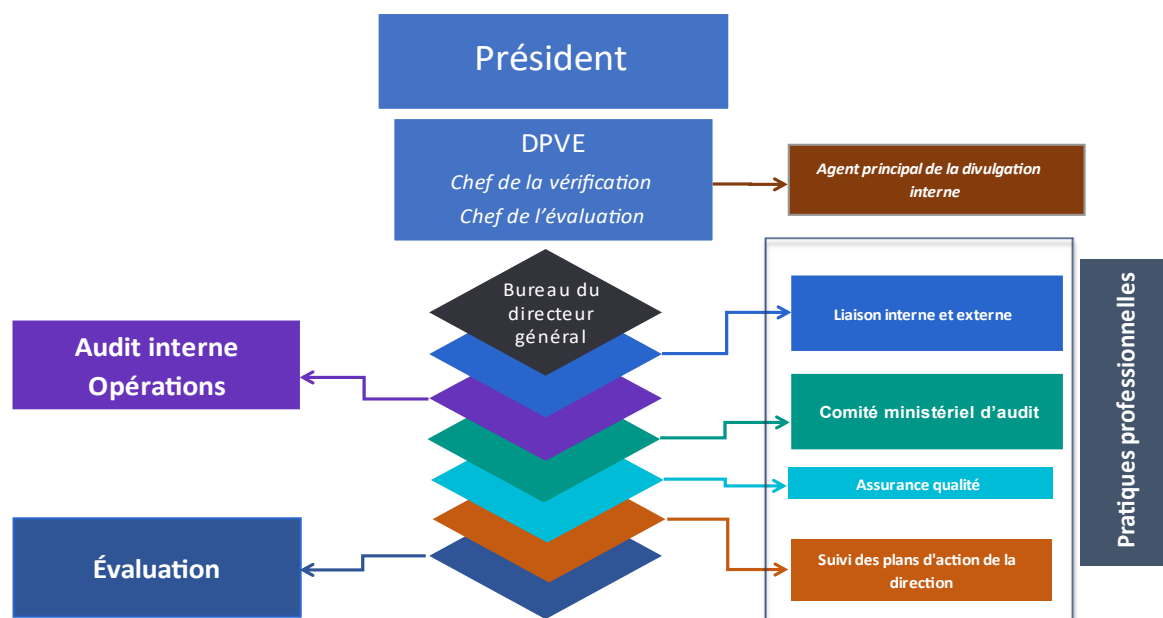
Président

DPVE
Chef de la vérification
Chef de l’évaluation

Agent principal de la divulgation interne

Bureau du directeur général

Audit interne
Opérations

Évaluation

Liaison interne et externe

Comité ministériel d’audit

Assurance qualité

Suivi des plans d'action de la direction

Pratiques professionnelles